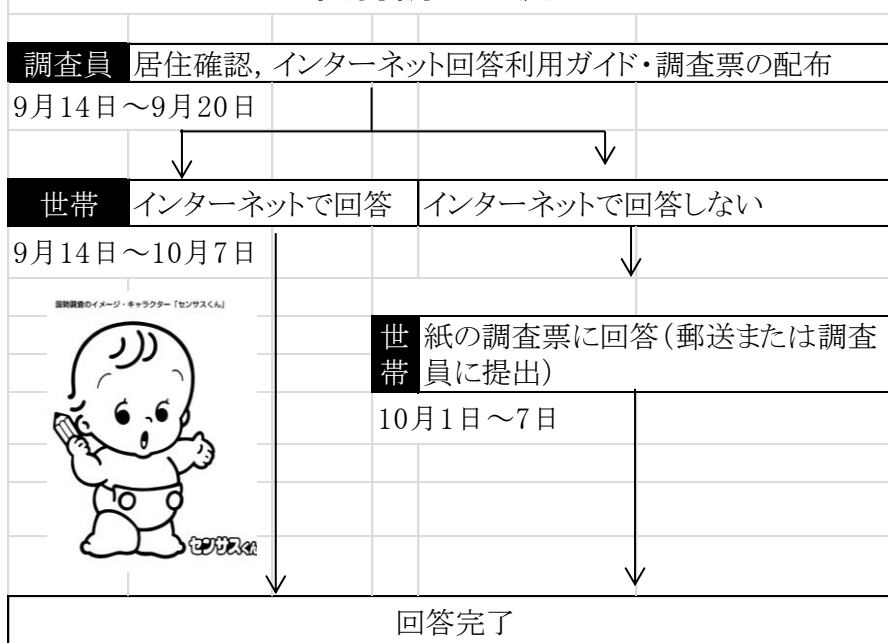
調査員 居住確認，インターネット回答利用ガイド・調査票の配布

9月14日～9月20日

世帯 インターネットで回答

インターネットで回答しない

9月14日～10月7日

国勢調査のイメージ・キャラクター「センサスくん」

センサスくん

世帯 紙の調査票に回答（郵送または調査員に提出）

10月1日～7日

回答完了